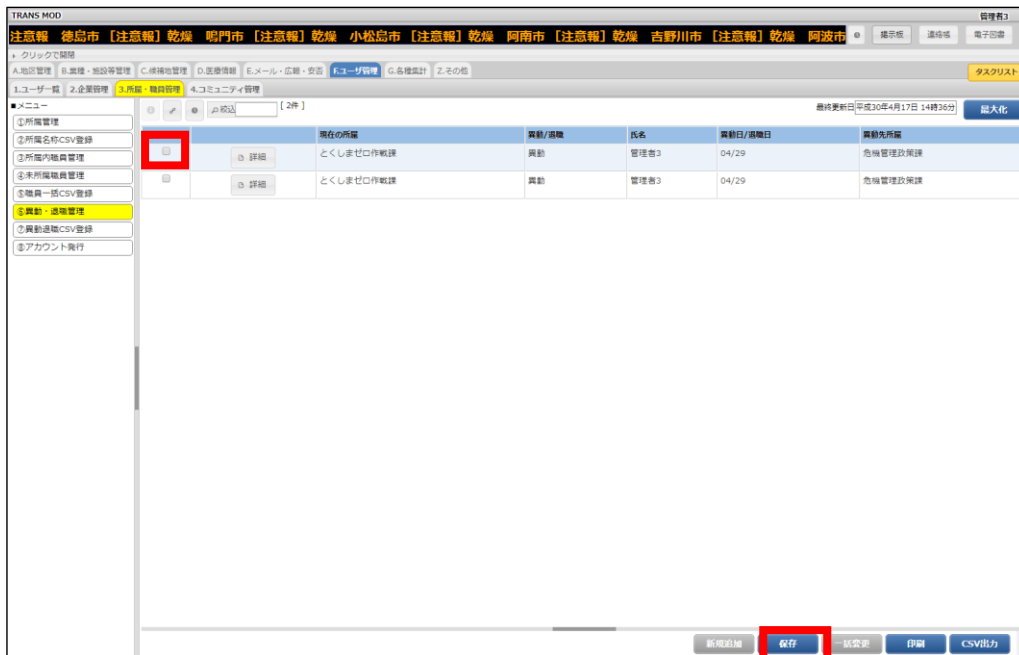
TRANS MOD

管理者3

注意報 徳島市［注意報］乾燥 鳴門市［注意報］乾燥 小松島市［注意報］乾燥 阿南市［注意報］乾燥 吉野川市［注意報］乾燥 阿波市

掲示板 連絡帳 電子図書

クリックで開閉

A.地図管理 B.業種・施設等管理 C.個補助管理 D.医療情報 E.メール・広報・安否 F.ユーザ管理 G.各種集計 Z.その他

タスクリスト

1.ユーザー一覧 2.企業管理 3.所属・職員管理 4.コミュニティ管理

■メニュー
①所属管理
②所属名称CSV登録
③所属内職員管理
④未所属職員管理
⑤職員一括CSV登録
⑥異動・退職管理
⑦異動退職CSV登録
⑧アカウント発行

絞込 ［2件］

最終更新日 平成30年4月17日 14時36分

最大化

| | | 現在の所属 | 異動/退職 | 氏名 | 異動日/退職日 | 異動先所属 |
|---|---|---|---|---|---|---|
| | 詳細 | とくしまゼロ作戦課 | 異動 | 管理者3 | 04/29 | 危機管理政策課 |
| | 詳細 | とくしまゼロ作戦課 | 異動 | 管理者3 | 04/29 | 危機管理政策課 |

新規追加 保存 一括変更 印刷 CSV出力